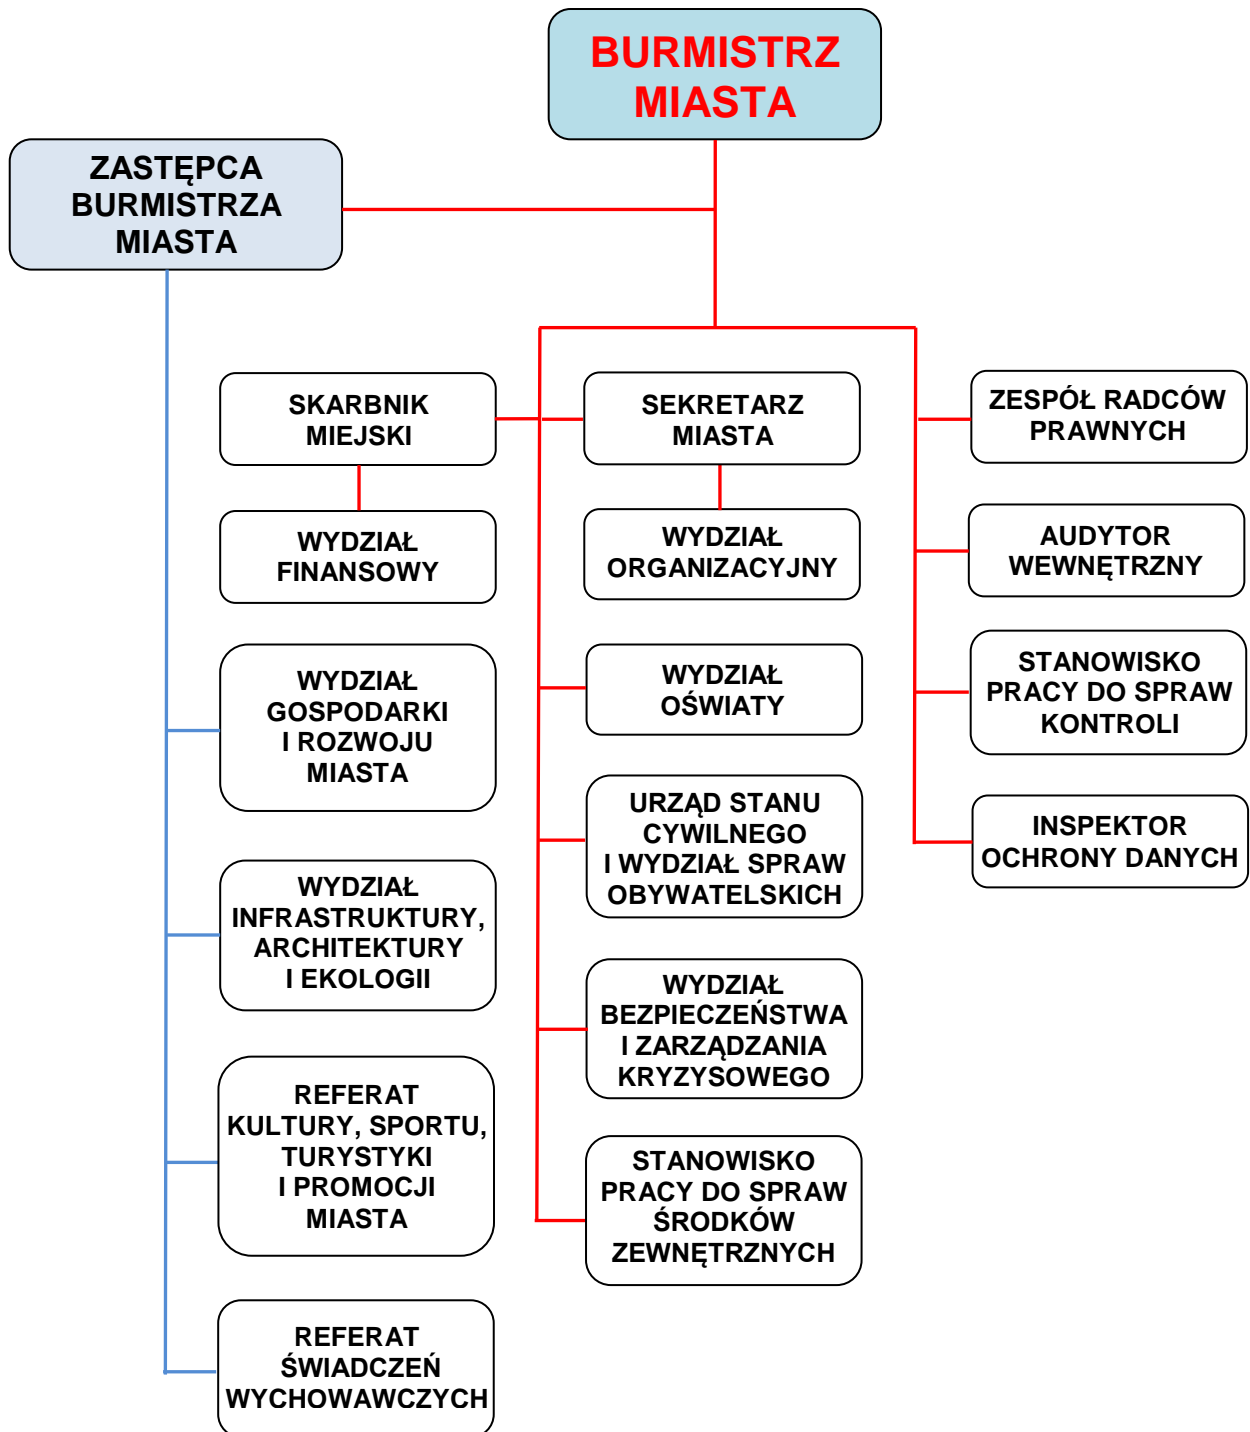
BURMISTRZ MIASTA

ZASTĘPCA BURMISTRZA MIASTA

SKARBNIK MIEJSKI

WYDZIAŁ FINANSOWY

WYDZIAŁ GOSPODARKI I ROZWOJU MIASTA

WYDZIAŁ INFRASTRUKTURY, ARCHITEKTURY I EKOLOGII

REFERAT KULTURY, SPORTU, TURYSTYKI I PROMOCJI MIASTA

REFERAT ŚWIADCZEŃ WYCHOWAWCZYCH

SEKRETARZ MIASTA

WYDZIAŁ ORGANIZACYJNY

WYDZIAŁ OŚWIATY

URZĄD STANU CYWILNEGO I WYDZIAŁ SPRAW OBYWATELSKICH

WYDZIAŁ BEZPIECZEŃSTWA I ZARZĄDZANIA KRYZYSOWEGO

STANOWISKO PRACY DO SPRAW ŚRODKÓW ZEWNĘTRZNYCH

ZESPÓŁ RADCÓW PRAWNYCH

AUDYTOR WEWNĘTRZNY

STANOWISKO PRACY DO SPRAW KONTROLI

INSPEKTOR OCHRONY DANYCH